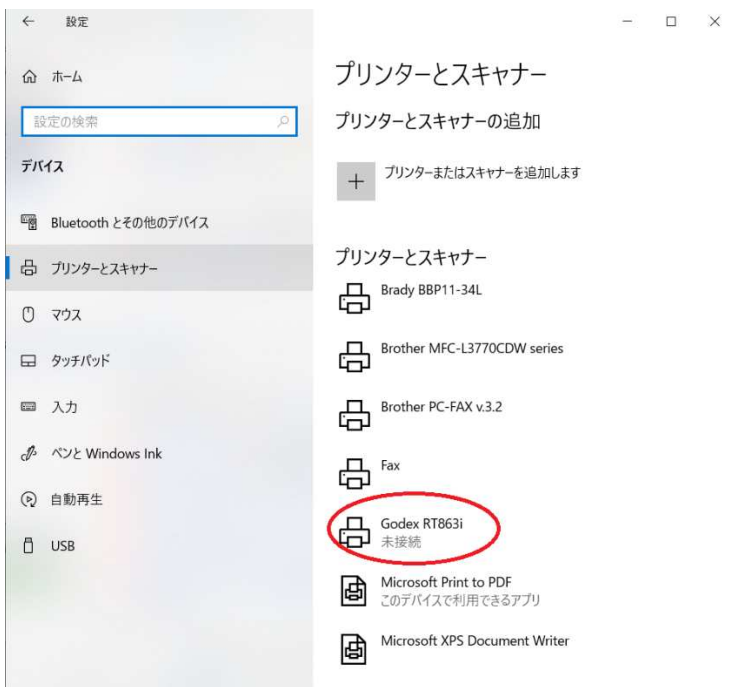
設定

ホーム

設定の検索

デバイス

Bluetooth とその他のデバイス

プリンターとスキャナー

マウス

タッチパッド

入力

ペンと Windows Ink

自動再生

USB

プリンターとスキャナー

プリンターとスキャナーの追加

プリンターまたはスキャナーを追加します

プリンターとスキャナー

Brady BBP11-34L

Brother MFC-L3770CDW series

Brother PC-FAX v.3.2

Fax

Godex RT863i
未接続

Microsoft Print to PDF
このデバイスで利用できるアプリ

Microsoft XPS Document Writer